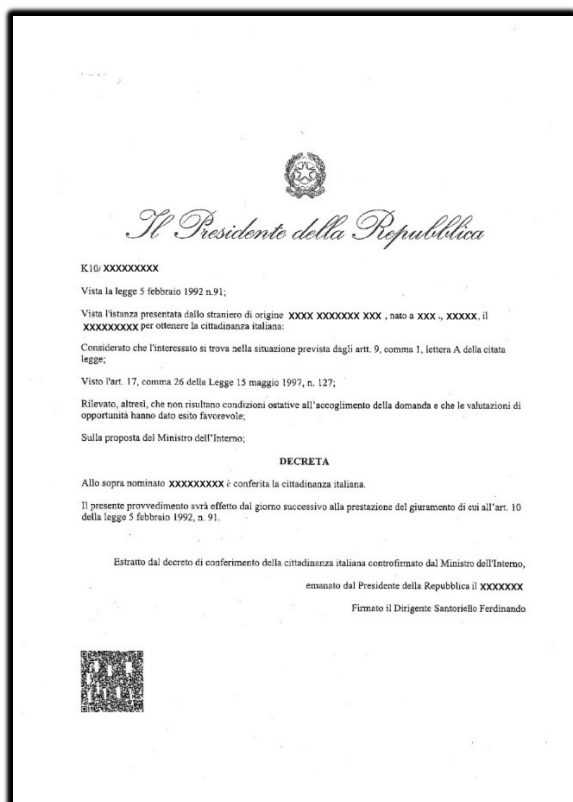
Il Presidente della Repubblica

K10/ XXXXXXXXX

Vista la legge 5 febbraio 1992 n.91;

Vista l'istanza presentata dallo straniero di origine XXXX XXXXXXX XXX , nato a XXX ., XXXXX, il XXXXXXXXX per ottenere la cittadinanza italiana:

Considerato che l'interessato si trova nella situazione prevista dagli artt. 9, comma 1, lettera A della citata legge;

Visto l'art. 17, comma 26 della Legge 15 maggio 1997, n. 127;

Rilevato, altresì, che non risultano condizioni ostative all'accoglimento della domanda e che le valutazioni di opportunità hanno dato esito favorevole;

Sulla proposta del Ministro dell'Interno;

DECRETA

Allo sopra nominato XXXXXXXXX è conferita la cittadinanza italiana.

Il presente provvedimento avrà effetto dal giorno successivo alla prestazione del giuramento di cui all'art. 10 della legge 5 febbraio 1992, n. 91.

Estratto dal decreto di conferimento della cittadinanza italiana controfirmato dal Ministro dell'Interno,

emanato dal Presidente della Repubblica il XXXXXXX

Firmato il Dirigente Santoriello Ferdinando